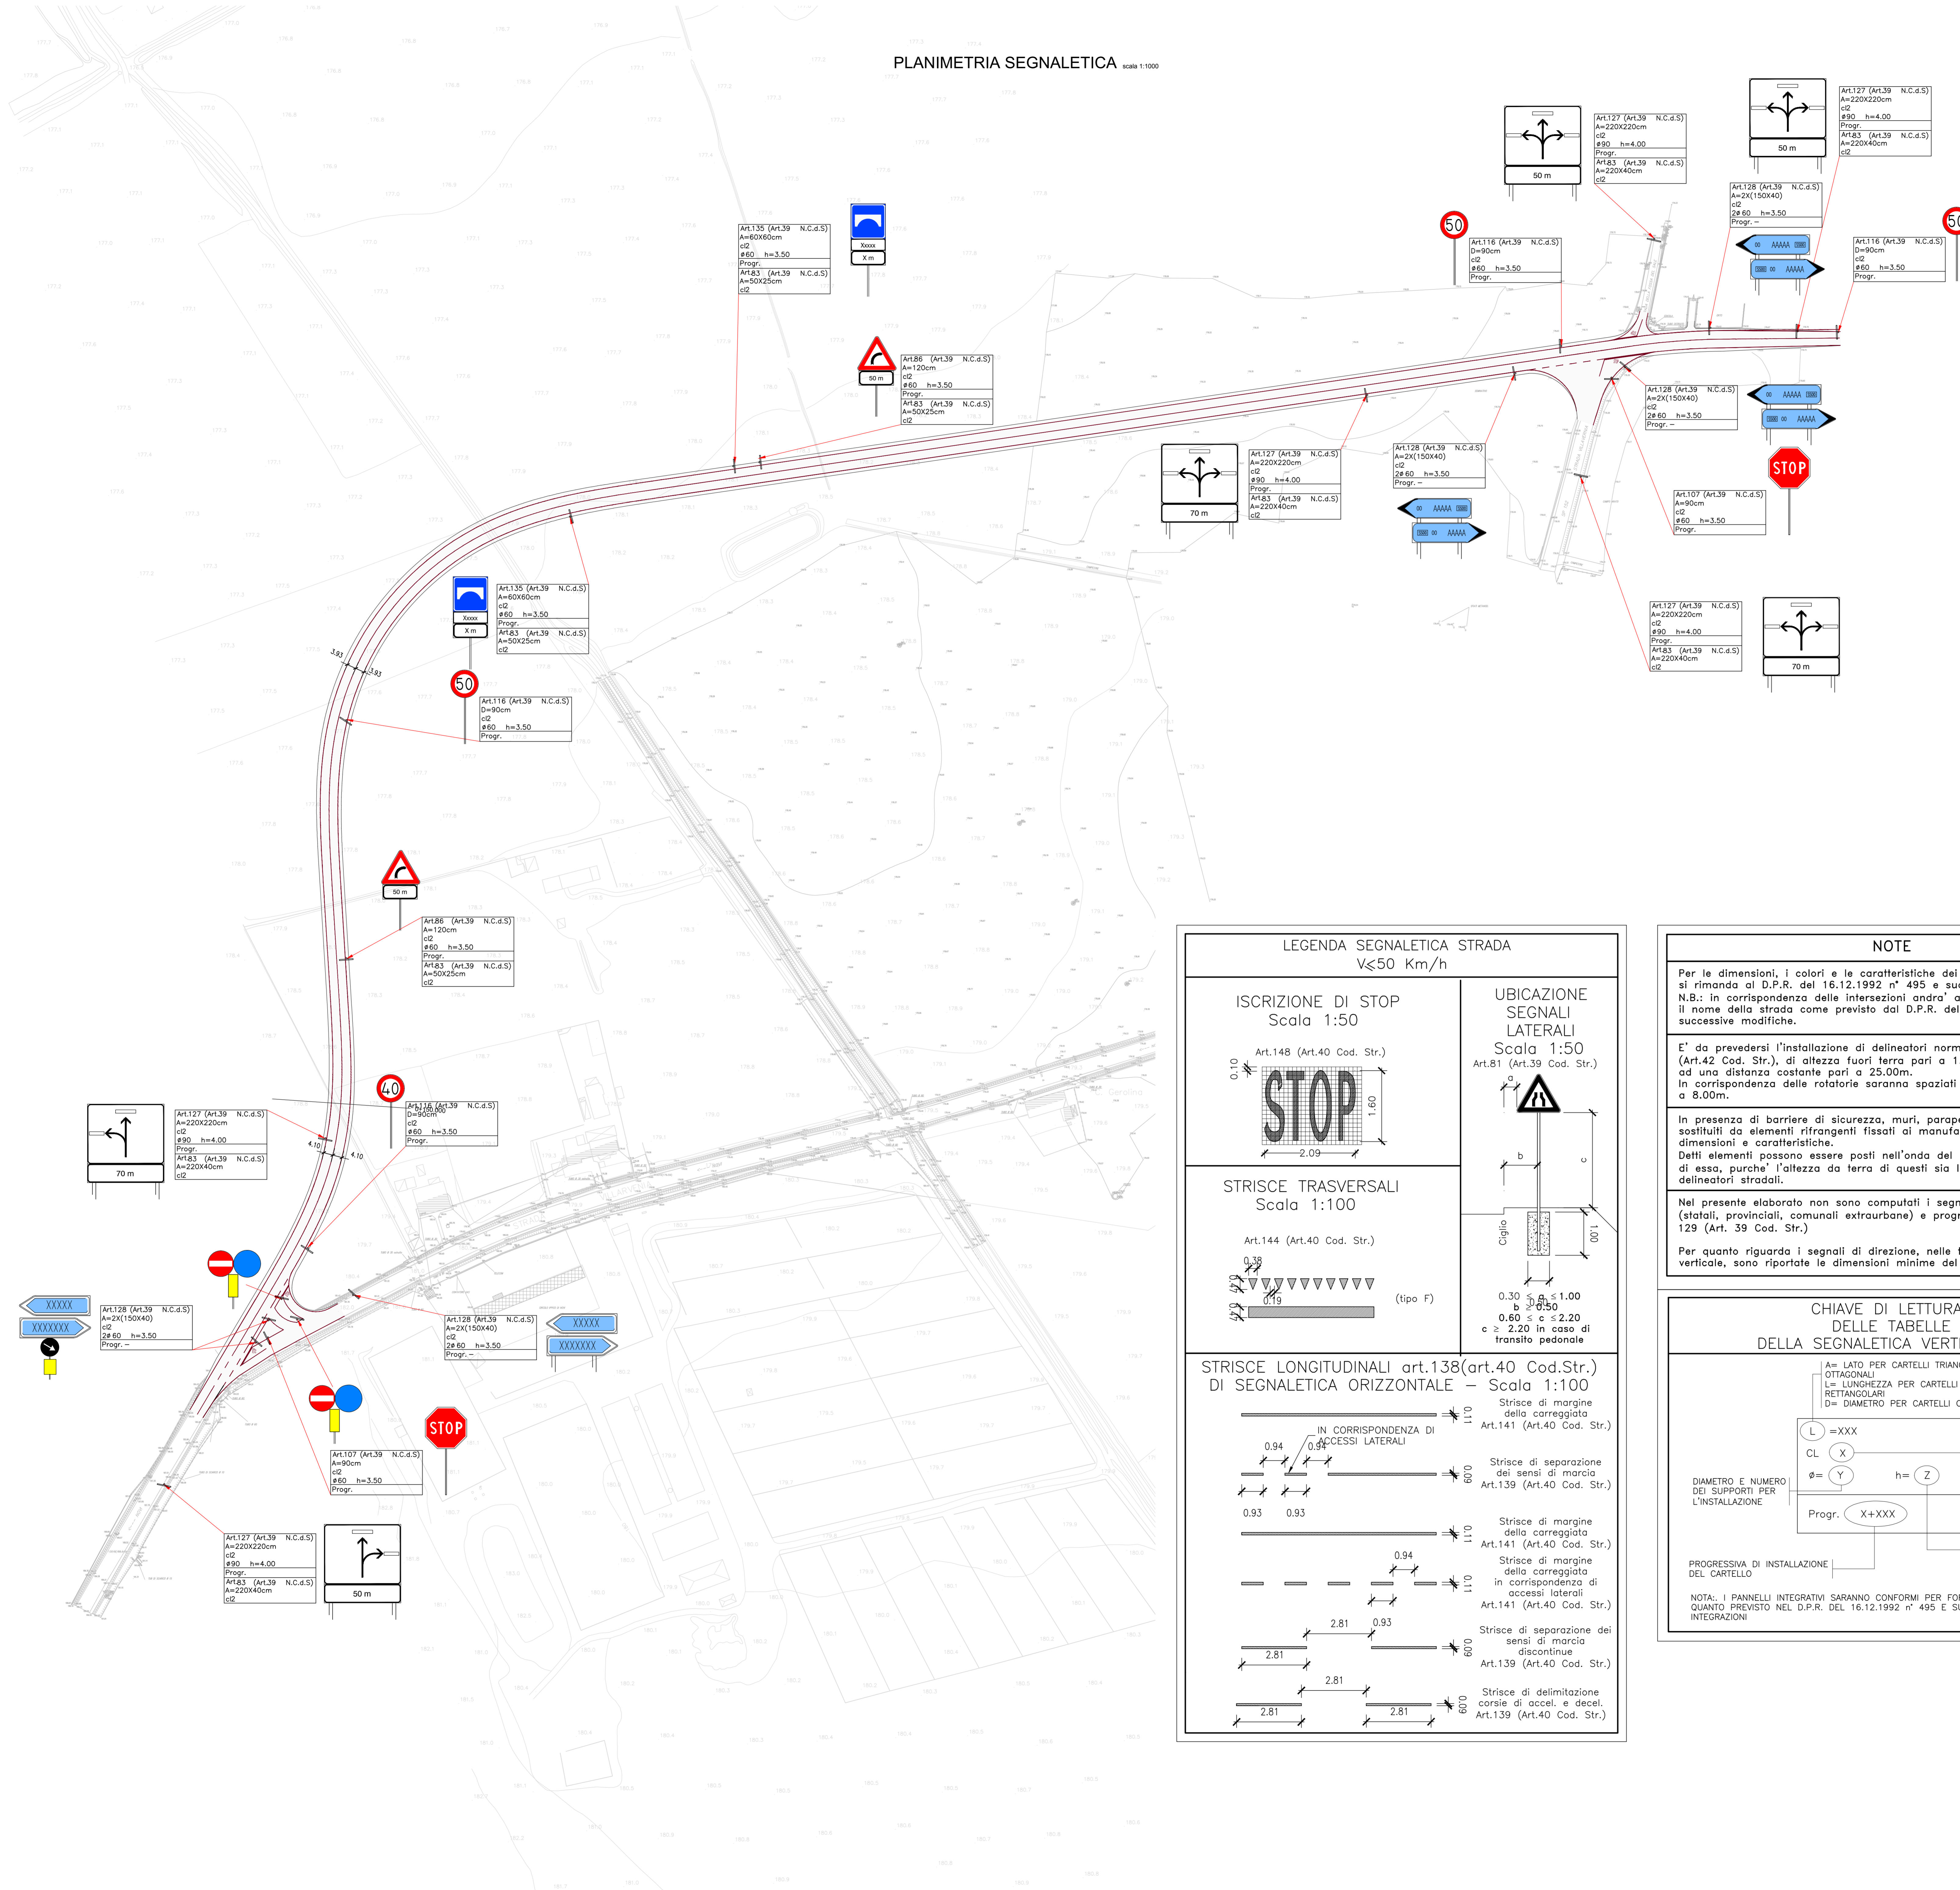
PLANIMETRIA SEGNALETICA scala 1:1000

Art.127 (Art.39 N.C.d.S)
A=220X220cm
cl2
ø90 h=4.00
Progr.
Art.83 (Art.39 N.C.d.S)
A=220X40cm
cl2

50 m

Art.127 (Art.39 N.C.d.S)
A=220X220cm
cl2
ø90 h=4.00
Progr.
Art.83 (Art.39 N.C.d.S)
A=220X40cm
cl2

50 m

Art.128 (Art.39 N.C.d.S)
A=2X(150X40)
cl2
2ø60 h=3.50
Progr. –

50

Art.116 (Art.39 N.C.d.S)
D=90cm
cl2
ø60 h=3.50
Progr.

Art.116 (Art.39 N.C.d.S)
D=90cm
cl2
ø60 h=3.50
Progr.

Art.135 (Art.39 N.C.d.S)
A=60X60cm
cl2
ø60 h=3.50
Progr.
Art.83 (Art.39 N.C.d.S)
A=50X25cm
cl2

Xxxxx
X m

50 m

Art.86 (Art.39 N.C.d.S)
A=120cm
cl2
ø60 h=3.50
Progr.
Art.83 (Art.39 N.C.d.S)
A=50X25cm
cl2

Art.128 (Art.39 N.C.d.S)
A=2X(150X40)
cl2
2ø60 h=3.50
Progr. –

Art.127 (Art.39 N.C.d.S)
A=220X220cm
cl2
ø90 h=4.00
Progr.
Art.83 (Art.39 N.C.d.S)
A=220X40cm
cl2

70 m

Art.128 (Art.39 N.C.d.S)
A=2X(150X40)
cl2
2ø60 h=3.50
Progr. –

STOP

Art.107 (Art.39 N.C.d.S)
A=90cm
cl2
ø60 h=3.50
Progr.

Art.135 (Art.39 N.C.d.S)
A=60X60cm
cl2
ø60 h=3.50
Progr.
Art.83 (Art.39 N.C.d.S)
A=50X25cm
cl2

Xxxxx
X m

50

Art.116 (Art.39 N.C.d.S)
D=90cm
cl2
ø60 h=3.50
Progr.

Art.127 (Art.39 N.C.d.S)
A=220X220cm
cl2
ø90 h=4.00
Progr.
Art.83 (Art.39 N.C.d.S)
A=220X40cm
cl2

70 m

50 m

Art.86 (Art.39 N.C.d.S)
A=120cm
cl2
ø60 h=3.50
Progr.
Art.83 (Art.39 N.C.d.S)
A=50X25cm
cl2

40

Art.116 (Art.39 N.C.d.S)
D=90cm
cl2
ø60 h=3.50
Progr.

70 m

Art.127 (Art.39 N.C.d.S)
A=220X220cm
cl2
ø90 h=4.00
Progr.
Art.83 (Art.39 N.C.d.S)
A=220X40cm
cl2

XXXXX
XXXXXXX

Art.128 (Art.39 N.C.d.S)
A=2X(150X40)
cl2
2ø60 h=3.50
Progr. –

Art.128 (Art.39 N.C.d.S)
A=2X(150X40)
cl2
2ø60 h=3.50
Progr. –

XXXXX
XXXXXXX

STOP

Art.107 (Art.39 N.C.d.S)
A=90cm
cl2
ø60 h=3.50
Progr.

Art.127 (Art.39 N.C.d.S)
A=220X220cm
cl2
ø90 h=4.00
Progr.
Art.83 (Art.39 N.C.d.S)
A=220X40cm
cl2

50 m

LEGENDA SEGNALETICA STRADA
V≤50 Km/h

ISCRIZIONE DI STOP
Scala 1:50
Art.148 (Art.40 Cod. Str.)
0.10
STOP
1.60
2.09

UBICAZIONE SEGNALI LATERALI
Scala 1:50
Art.81 (Art.39 Cod. Str.)
a
b
c
Ciglio
1.00
0.30 ≤ a ≤ 1.00
b ≥ 0.50
0.60 ≤ c ≤ 2.20
c ≥ 2.20 in caso di transito pedonale

STRISCE TRASVERSALI
Scala 1:100
Art.144 (Art.40 Cod. Str.)
0.38
0.19
(tipo F)

STRISCE LONGITUDINALI art.138(art.40 Cod.Str.)
DI SEGNALETICA ORIZZONTALE – Scala 1:100
0.11 Strisce di margine della carreggiata Art.141 (Art.40 Cod. Str.)
IN CORRISPONDENZA DI ACCESSI LATERALI
0.94 0.94
0.93 0.93
0.09 Strisce di separazione dei sensi di marcia Art.139 (Art.40 Cod. Str.)
0.11 Strisce di margine della carreggiata Art.141 (Art.40 Cod. Str.)
0.94
0.11 Strisce di margine della carreggiata in corrispondenza di accessi laterali Art.141 (Art.40 Cod. Str.)
2.81 0.93
2.81
0.09 Strisce di separazione dei sensi di marcia discontinue Art.139 (Art.40 Cod. Str.)
2.81
2.81 2.81
0.09 Strisce di delimitazione corsie di accel. e decel. Art.139 (Art.40 Cod. Str.)

NOTE
Per le dimensioni, i colori e le caratteristiche dei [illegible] si rimanda al D.P.R. del 16.12.1992 n° 495 e su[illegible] N.B.: in corrispondenza delle intersezioni andra' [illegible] il nome della strada come previsto dal D.P.R. del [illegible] successive modifiche.

E' da prevedersi l'installazione di delineatori norm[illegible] (Art.42 Cod. Str.), di altezza fuori terra pari a 1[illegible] ad una distanza costante pari a 25.00m. In corrispondenza delle rotatorie saranno spaziati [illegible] a 8.00m.

In presenza di barriere di sicurezza, muri, parap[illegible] sostituiti da elementi rifrangenti fissati ai manufa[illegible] dimensioni e caratteristiche. Detti elementi possono essere posti nell'onda del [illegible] di essa, purche' l'altezza da terra di questi sia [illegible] delineatori stradali.

Nel presente elaborato non sono computati i segn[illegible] (statali, provinciali, comunali extraurbane) e progr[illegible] 129 (Art. 39 Cod. Str.)

Per quanto riguarda i segnali di direzione, nelle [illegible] verticale, sono riportate le dimensioni minime del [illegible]

CHIAVE DI LETTURA DELLE TABELLE DELLA SEGNALETICA VERTI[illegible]
A= LATO PER CARTELLI TRIAN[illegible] OTTAGONALI
L= LUNGHEZZA PER CARTELLI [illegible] RETTANGOLARI
D= DIAMETRO PER CARTELLI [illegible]
L =XXX
CL X
ø= Y h= Z
DIAMETRO E NUMERO DEI SUPPORTI PER L'INSTALLAZIONE
Progr. X+XXX
PROGRESSIVA DI INSTALLAZIONE DEL CARTELLO
NOTA: I PANNELLI INTEGRATIVI SARANNO CONFORMI PER FO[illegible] QUANTO PREVISTO NEL D.P.R. DEL 16.12.1992 n° 495 E S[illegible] INTEGRAZIONI